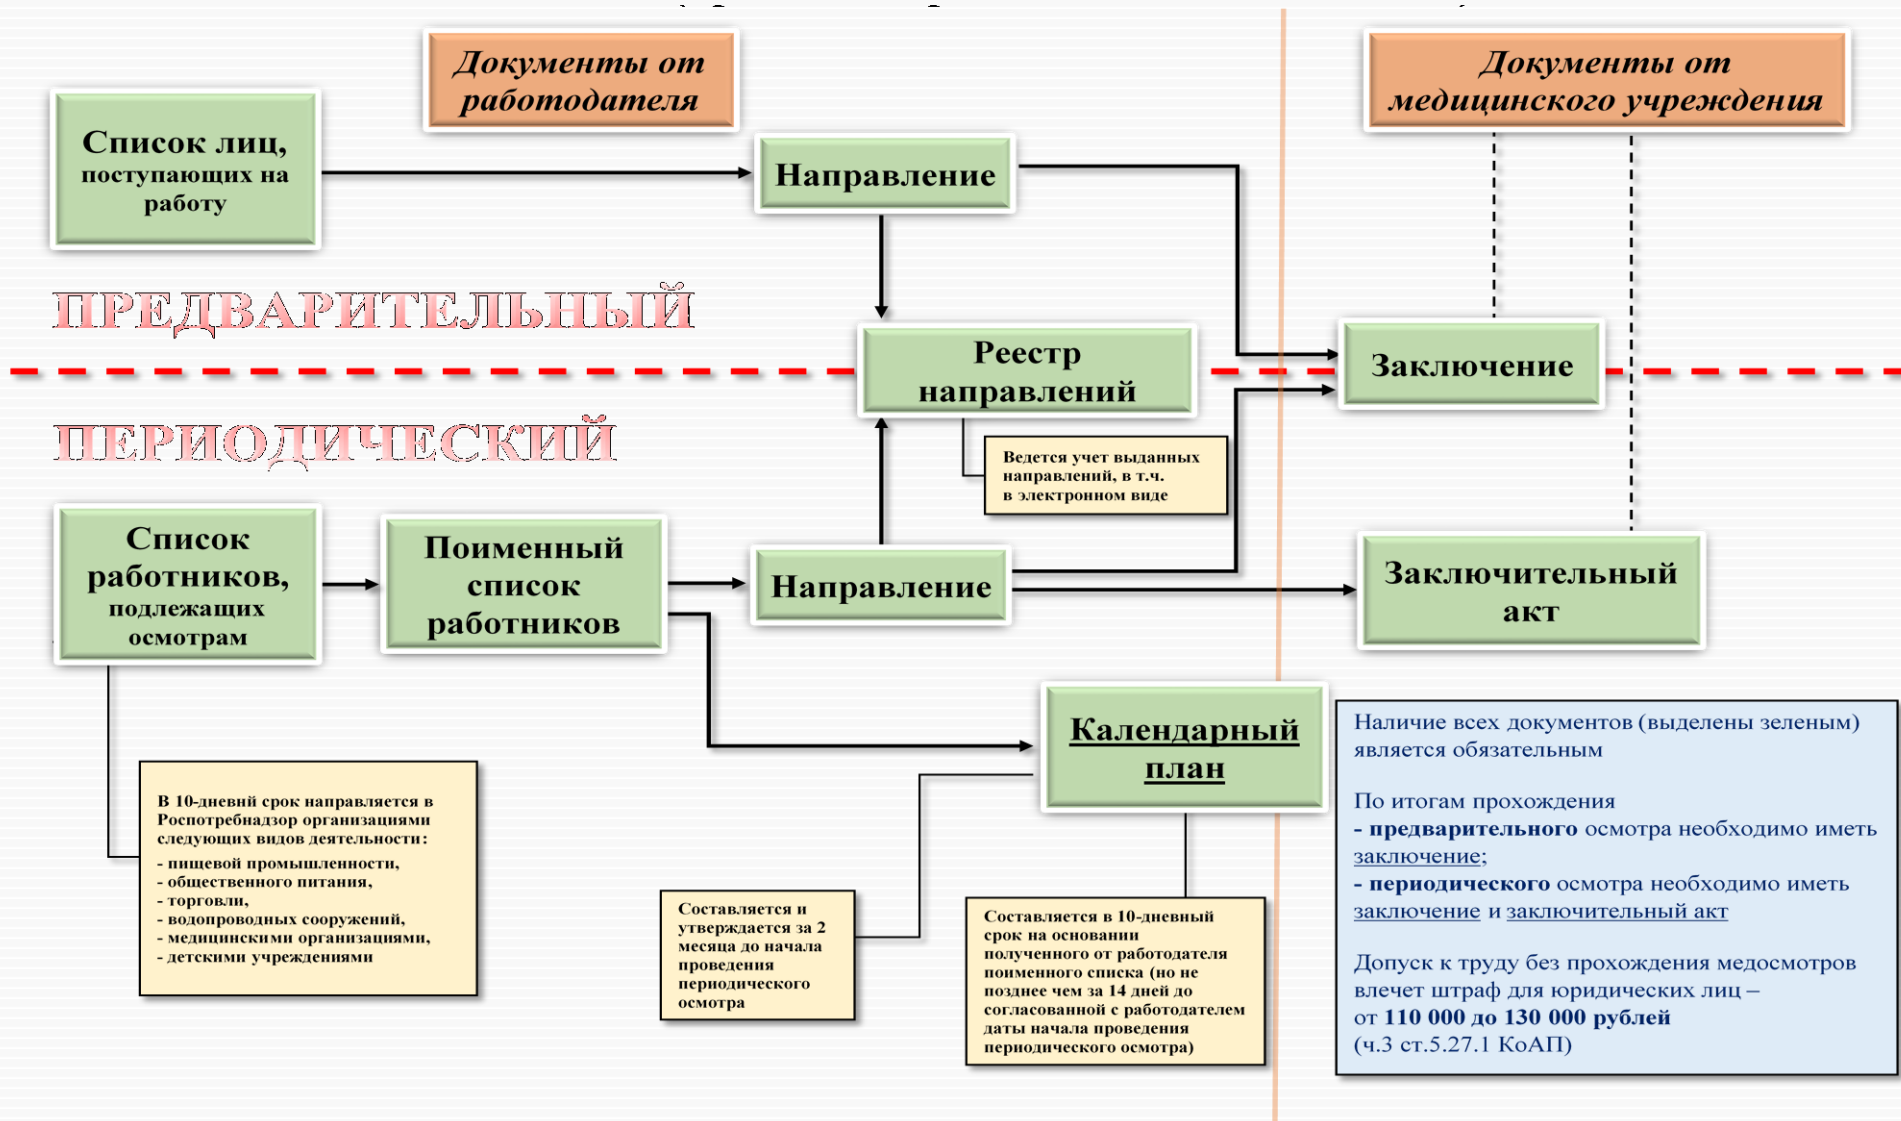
Документы от работодателя

Документы от медицинского учреждения

Список лиц, поступающих на работу

Направление

ПРЕДВАРИТЕЛЬНЫЙ

Реестр направлений

Заключение

ПЕРИОДИЧЕСКИЙ

Ведется учет выданных направлений, в т.ч. в электронном виде

Список работников, подлежащих осмотрам

Поименный список работников

Направление

Заключительный акт

Календарный план

Наличие всех документов (выделены зеленым) является обязательным

По итогам прохождения
- **предварительного** осмотра необходимо иметь заключение;
- **периодического** осмотра необходимо иметь заключение и заключительный акт

Допуск к труду без прохождения медосмотров влечет штраф для юридических лиц – от **110 000 до 130 000 рублей** (ч.3 ст.5.27.1 КоАП)

В 10-дневний срок направляется в Роспотребнадзор организациями следующих видов деятельности:
- пищевой промышленности,
- общественного питания,
- торговли,
- водопроводных сооружений,
- медицинскими организациями,
- детскими учреждениями

Составляется и утверждается за 2 месяца до начала проведения периодического осмотра

Составляется в 10-дневный срок на основании полученного от работодателя поименного списка (но не позднее чем за 14 дней до согласованной с работодателем даты начала проведения периодического осмотра)